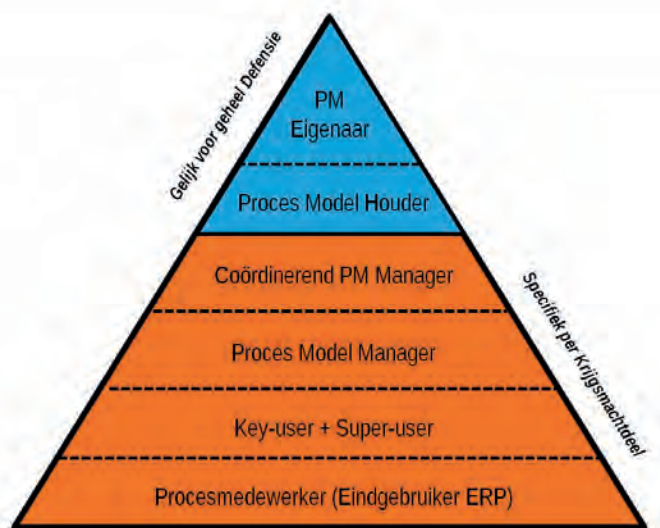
Gelijk voor geheel Defensie

PM Eigenaar

Proces Model Houder

Coördinerend PM Manager

Proces Model Manager

Key-user + Super-user

Procesmedewerker (Eindgebruiker ERP)

Specifiek per Krijgsmachtdeel